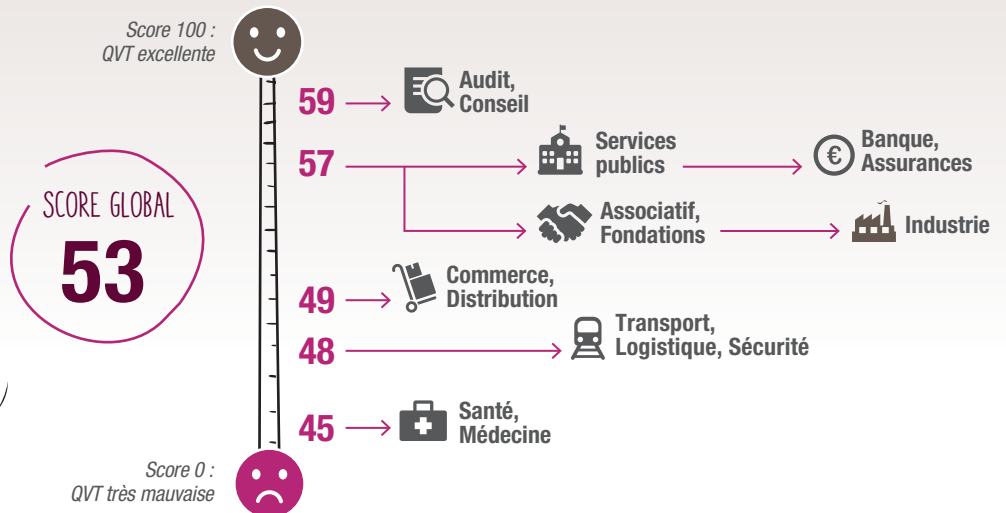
Score 100 :
QVT excellente

SCORE GLOBAL
53

59 Audit, Conseil

57 Services publics → Banque, Assurances

Associatif, Fondations → Industrie

49 Commerce, Distribution

48 Transport, Logistique, Sécurité

45 Santé, Médecine

Score 0 :
QVT très mauvaise